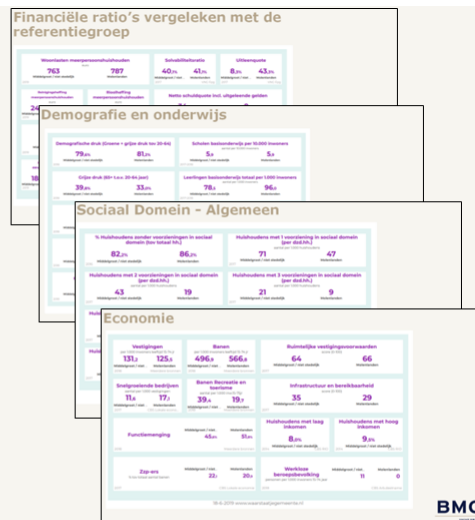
Financiële ratio's vergeleken met de referentiegroep

Woonlasten meerpersoonshuishouden
763
787

Schuldquote
40,1%
41,1%

Uitgaven
8,3%
43,2%

Netto schuldquote incl. uitgeleende gelden

Demografie en onderwijs

Demografische druk (Groene + grijze druk tov 20-64)
79,0%
81,2%

Scholen basisonderwijs per 10.000 inwoners
5,1
5,6

Grijze druk (65+ t.o.v. 20-64 jaar)
39,8%
33,0%

Leerlingen basisonderwijs totaal per 1.000 inwoners
78,4
96,0

Sociaal Domein - Algemeen

% Huishoudens zonder voorzieningen in sociaal domein (tov totaal hh.)
82,0%
86,3%

Huishoudens met 1 voorziening in sociaal domein (per dzd.hh.)
71
47

Huishoudens met 2 voorzieningen in sociaal domein (per dzd.hh.)
43
19

Huishoudens met 3 voorzieningen in sociaal domein (per dzd.hh.)
21
9

Economie

Vestigingen
131,2
125,5

Banen
496,9
566,8

Ruimtelijke vestigingsvoorwaarden
64
66

Snelgroeiende bedrijven
11,6
17,2

Banen Recreatie en toerisme
39,8
19,7

Infrastructuur en bereikbaarheid
35
29

Functiemenging
45,8%
51,4%

Huishoudens met laag inkomen
8,0%

Huishoudens met hoog inkomen
9,8%

Zzp-ers
22,7
20,5

Werkloze beroepsbevolking
11
0

BMC